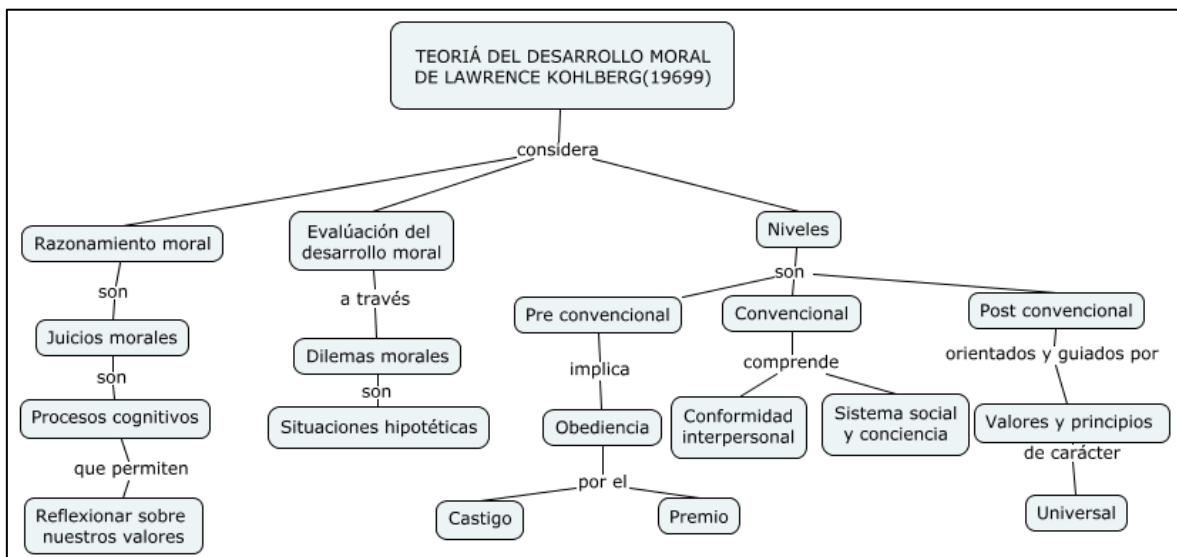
TEORIÁ DEL DESARROLLO MORAL DE LAWRENCE KOHLBERG(19699)

considera

Razonamiento moral

son

Juicios morales

son

Procesos cognitivos

que permiten

Reflexionar sobre nuestros valores

Evalúación del desarrollo moral

a través

Dilemas morales

son

Situaciones hipotéticas

Niveles

son

Pre convencional

implica

Obediencia

por el

Castigo

Premio

Convencional

comprende

Conformidad interpersonal

Sistema social y conciencia

Post convencional

orientados y guiados por

Valores y principios

de carácter

Universal